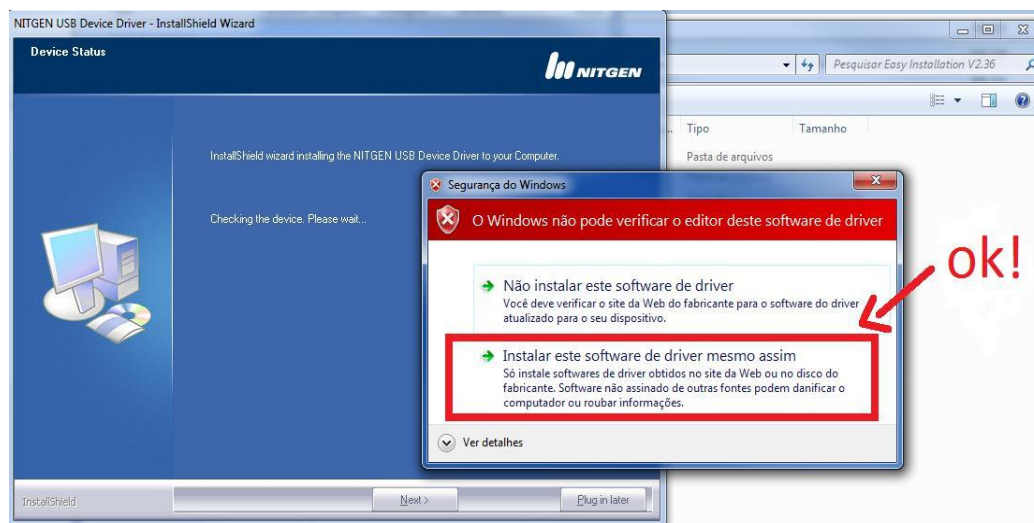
NITGEN USB Device Driver - InstallShield Wizard

Device Status

NITGEN

InstallShield wizard installing the NITGEN USB Device Driver to your Computer.

Checking the device. Please wait...

InstallShield

Next >

Plug in later

Pesquisar Easy Installation V2.36

Tipo

Tamanho

Pasta de arquivos

Segurança do Windows

O Windows não pode verificar o editor deste software de driver

Não instalar este software de driver
Você deve verificar o site da Web do fabricante para o software do driver atualizado para o seu dispositivo.

Instalar este software de driver mesmo assim
Só instale softwares de driver obtidos no site da Web ou no disco do fabricante. Software não assinado de outras fontes podem danificar o computador ou roubar informações.

Ver detalhes

ok!